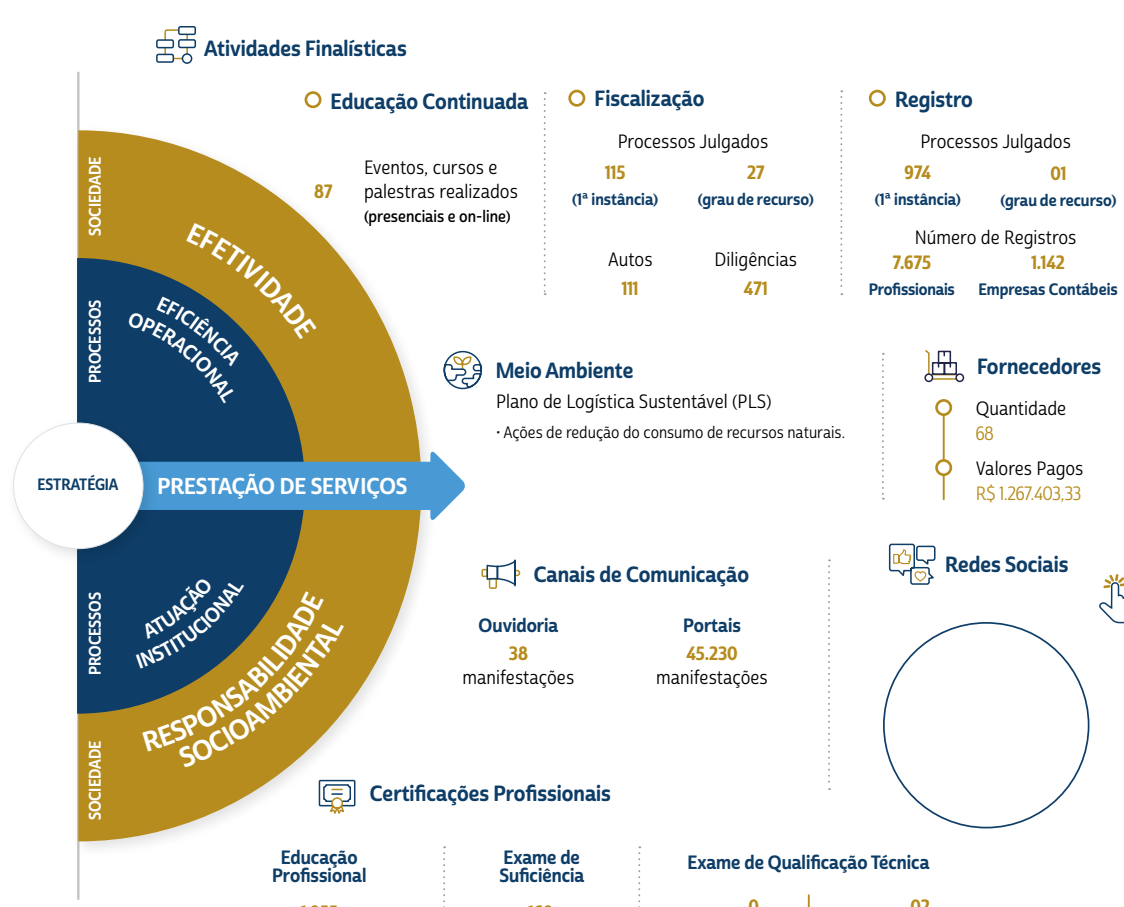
Atividades Finalísticas

SOCIEDADE
PROCESSOS
EFETIVIDADE
EFICIÊNCIA OPERACIONAL
ESTRATÉGIA
PRESTAÇÃO DE SERVIÇOS
PROCESSOS
ATUAÇÃO INSTITUCIONAL
RESPONSABILIDADE SOCIOAMBIENTAL
SOCIEDADE

Educação Continuada

87 Eventos, cursos e palestras realizados (presenciais e on-line)

Fiscalização

Processos Julgados

115 (1ª instância)
27 (grau de recurso)

Autos 111
Diligências 471

Registro

Processos Julgados

974 (1ª instância)
01 (grau de recurso)

Número de Registros
7.675 Profissionais
1.142 Empresas Contábeis

Meio Ambiente

Plano de Logística Sustentável (PLS)

• Ações de redução do consumo de recursos naturais.

Fornecedores

Quantidade
68

Valores Pagos
R$ 1.267.403,33

Canais de Comunicação

Ouvidoria
38
manifestações

Portais
45.230
manifestações

Redes Sociais

Certificações Profissionais

Educação Profissional
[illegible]

Exame de Suficiência
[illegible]

Exame de Qualificação Técnica
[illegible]
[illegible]